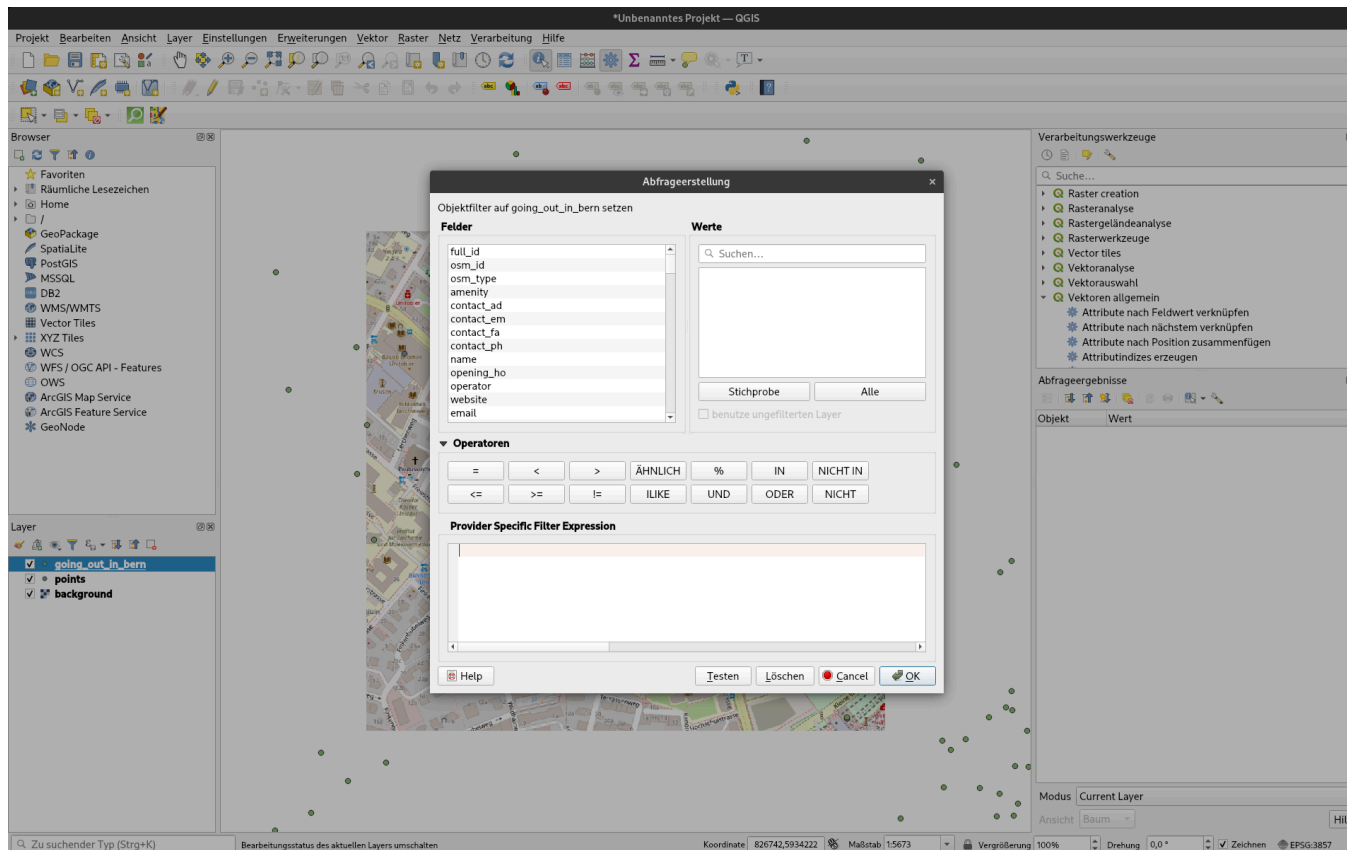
*Unbenanntes Projekt — QGIS

Projekt Bearbeiten Ansicht Layer Einstellungen Erweiterungen Vektor Raster Netz Verarbeitung Hilfe

Browser

Favoriten
Räumliche Lesezeichen
Home
/
GeoPackage
SpatiaLite
PostGIS
MSSQL
DB2
WMS/WMTS
Vector Tiles
XYZ Tiles
WCS
WFS / OGC API - Features
OWS
ArcGIS Map Service
ArcGIS Feature Service
GeoNode

Layer

going_out_in_bern
points
background

Abfrageerstellung

Objektfilter auf going_out_in_bern setzen

Felder

full_id
osm_id
osm_type
amenity
contact_ad
contact_em
contact_fa
contact_ph
name
opening_ho
operator
website
email

Werte

Suchen...

Stichprobe
Alle
benutze ungefilterten Layer

Operatoren

| = | < | > | ÄHNLICH | % | IN | NICHT IN |
|---|---|---|---|---|---|---|
| <= | >= | != | ILIKE | UND | ODER | NICHT |

Provider Specific Filter Expression

Help
Testen
Löschen
Cancel
OK

Verarbeitungswerkzeuge

Suche...

Raster creation
Rasteranalyse
Rastergeländeanalyse
Rasterwerkzeuge
Vector tiles
Vektoranalyse
Vektorauswahl
Vektoren allgemein
Attribute nach Feldwert verknüpfen
Attribute nach nächstem verknüpfen
Attribute nach Position zusammenfügen
Attributindizes erzeugen

Abfrageergebnisse

Objekt
Wert

Modus Current Layer
Ansicht Baum
Hil

Zu suchender Typ (Strg+K)
Bearbeitungsstatus des aktuellen Layers umschalten
Koordinate 826742,5934222
Maßstab 1:5673
Vergrößerung 100%
Drehung 0,0 °
Zeichnen
EPSG:3857